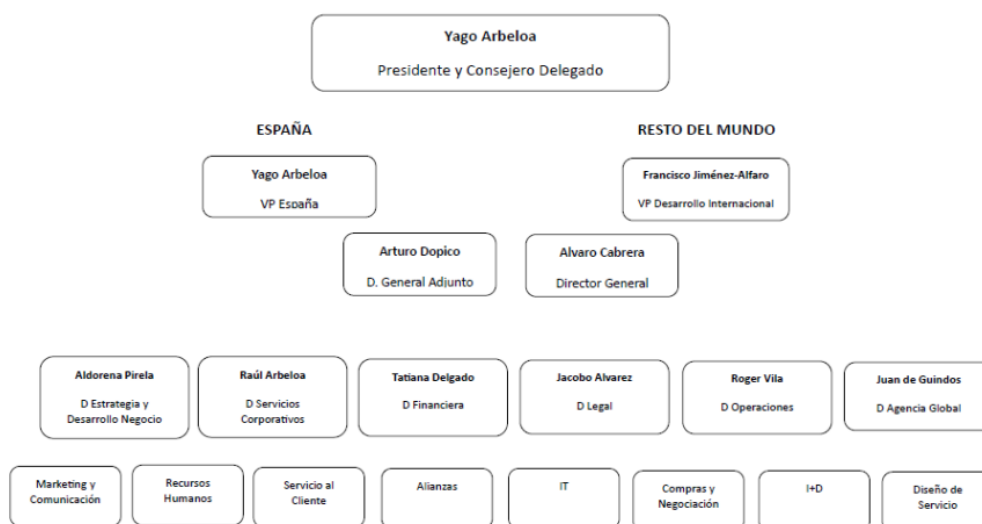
Yago Arbeloa
Presidente y Consejero Delegado

ESPAÑA

RESTO DEL MUNDO

Yago Arbeloa
VP España

Francisco Jiménez-Alfaro
VP Desarrollo Internacional

Arturo Dopico
D. General Adjunto

Alvaro Cabrera
Director General

Aldorena Pirela
D Estrategia y Desarrollo Negocio

Raúl Arbeloa
D Servicios Corporativos

Tatiana Delgado
D Financiera

Jacobo Alvarez
D Legal

Roger Vila
D Operaciones

Juan de Guindos
D Agencia Global

Marketing y Comunicación

Recursos Humanos

Servicio al Cliente

Alianzas

IT

Compras y Negociación

I+D

Diseño de Servicio